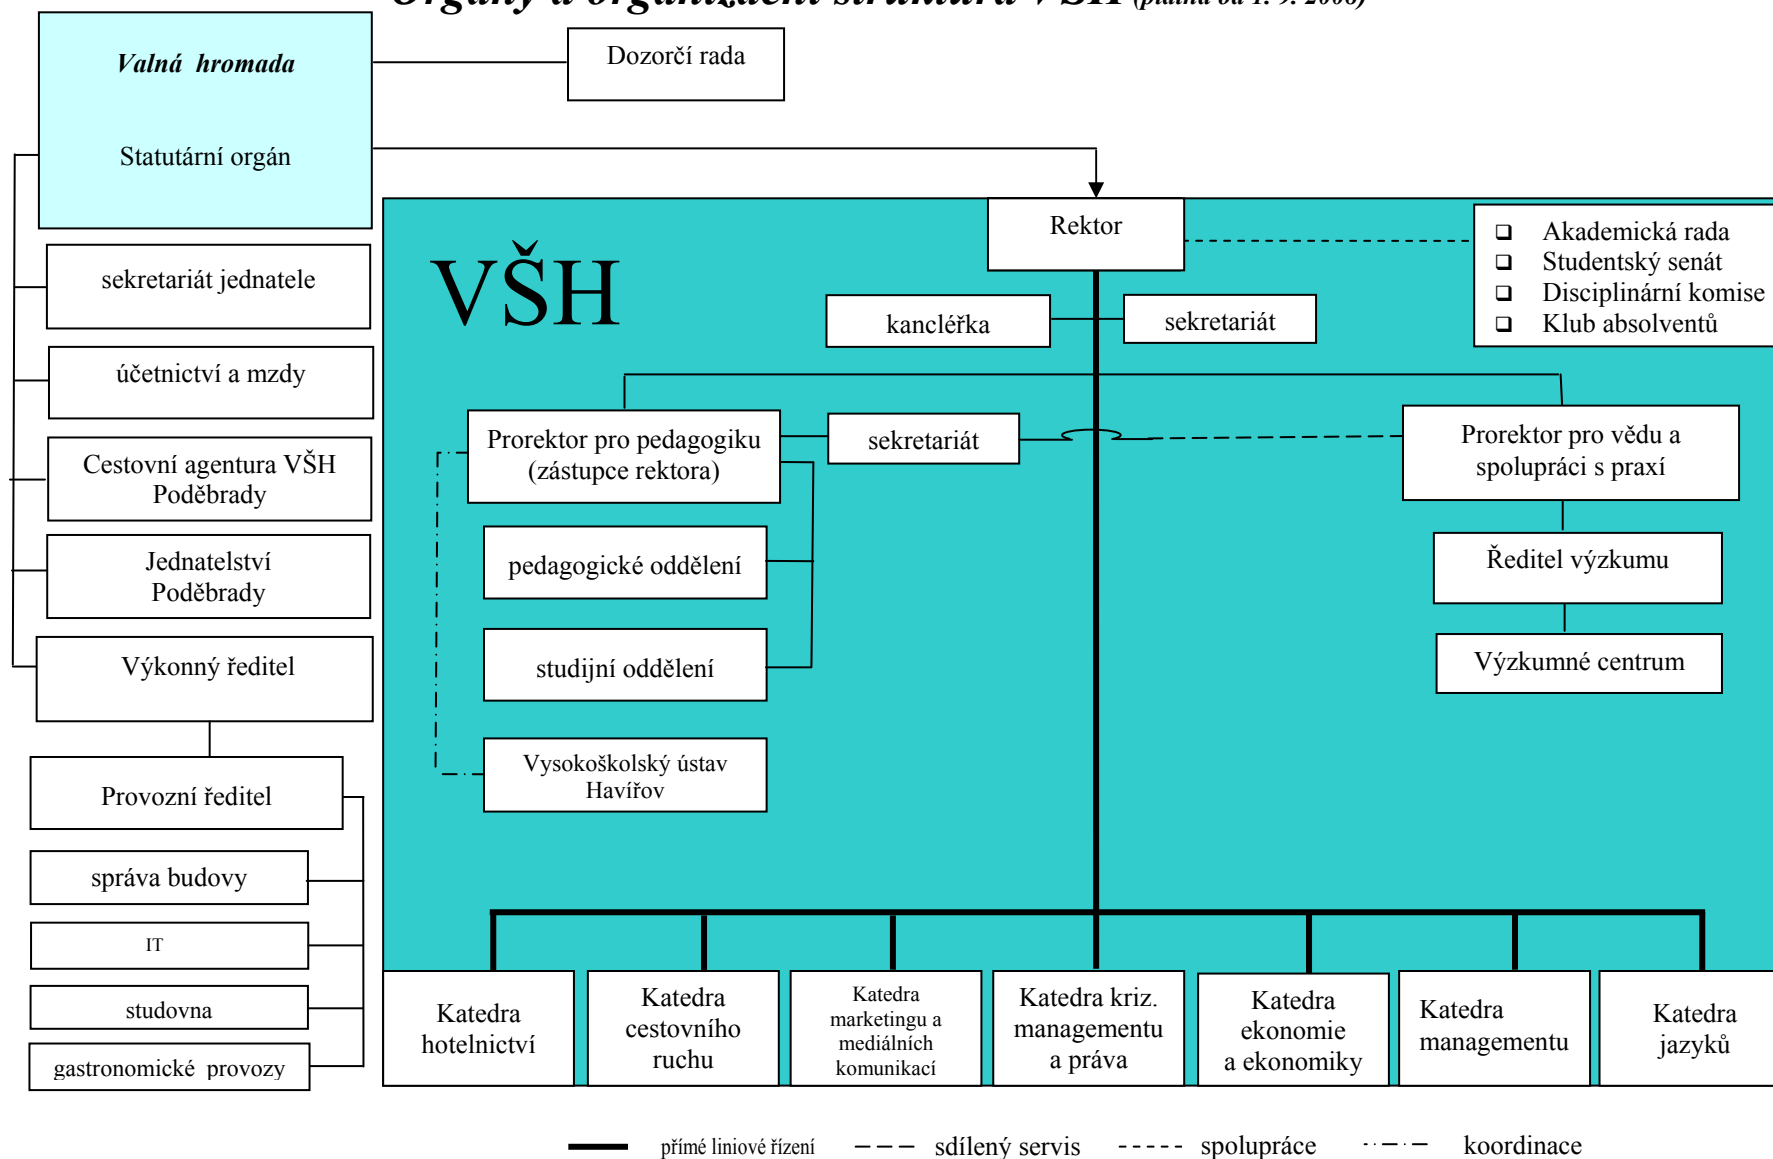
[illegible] (platná od 1. 9. 2008)

Valná hromada

Statutární orgán

Dozorčí rada

sekretariát jednatele

účetnictví a mzdy

Cestovní agentura VŠH Poděbrady

Jednatelství Poděbrady

Výkonný ředitel

Provozní ředitel

správa budovy

IT

studovna

gastronomické provozy

VŠH

Rektor

- Akademická rada
- Studentský senát
- Disciplinární komise
- Klub absolventů

kancléřka

sekretariát

Prorektor pro pedagogiku (zástupce rektora)

sekretariát

Prorektor pro vědu a spolupráci s praxí

pedagogické oddělení

studijní oddělení

Vysokoškolský ústav Havířov

Ředitel výzkumu

Výzkumné centrum

Katedra hotelnictví

Katedra cestovního ruchu

Katedra marketingu a mediálních komunikací

Katedra kriz. managementu a práva

Katedra ekonomie a ekonomiky

Katedra managementu

Katedra jazyků

přímé liniové řízení

sdílený servis

spolupráce

koordinace